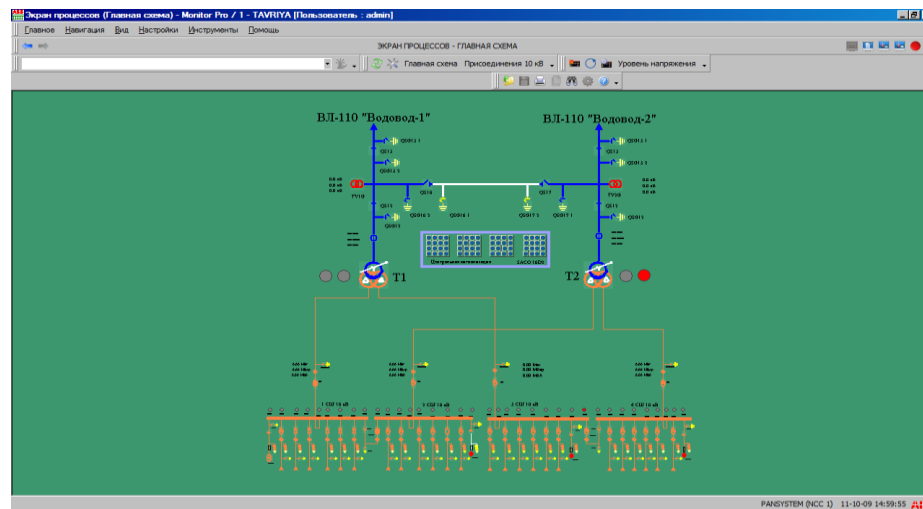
Экран процессов (Главная схема) - Monitor Pro / 1 - TAVRIYA [Пользователь : admin]

Главное Навигация Вид Настройки Инструменты Помощь

ЭКРАН ПРОЦЕССОВ - ГЛАВНАЯ СХЕМА

Главная схема Присоединения 10 кВ Уровень напряжения

ВЛ-110 "Водовод-1"

ВЛ-110 "Водовод-2"

QS12
QS11
QS16
QS17
QS11
QS11

T1

T2

1 СШ 10 кВ
2 СШ 10 кВ
3 СШ 10 кВ
4 СШ 10 кВ

PANSYSTEM (NCC 1) 11-10-09 14:59:55